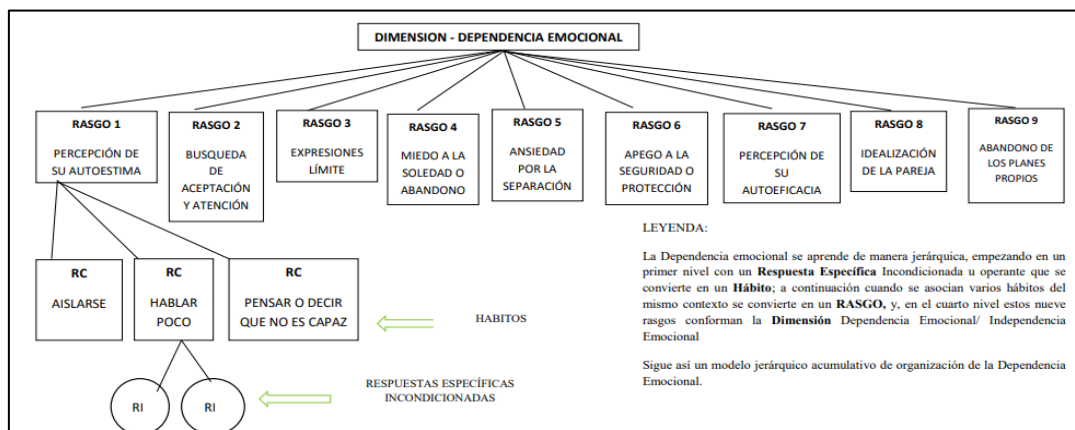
DIMENSION - DEPENDENCIA EMOCIONAL

RASGO 1
PERCEPCIÓN DE SU AUTOESTIMA

RASGO 2
BUSQUEDA DE ACEPTACIÓN Y ATENCIÓN

RASGO 3
EXPRESIONES LÍMITE

RASGO 4
MIEDO A LA SOLEDAD O ABANDONO

RASGO 5
ANSIEDAD POR LA SEPARACIÓN

RASGO 6
APEGO A LA SEGURIDAD O PROTECCIÓN

RASGO 7
PERCEPCIÓN DE SU AUTOEFICACIA

RASGO 8
IDEALIZACIÓN DE LA PAREJA

RASGO 9
ABANDONO DE LOS PLANES PROPIOS

RC
AISLARSE

RC
HABLAR POCO

RC
PENSAR O DECIR QUE NO ES CAPAZ

HABITOS

RI

RI

RESPUESTAS ESPECÍFICAS INCONDICIONADAS

LEYENDA:

La Dependencia emocional se aprende de manera jerárquica, empezando en un primer nivel con un **Respuesta Específica** Incondicionada u operante que se convierte en un **Hábito**; a continuación cuando se asocian varios hábitos del mismo contexto se convierte en un **RASGO,** y, en el cuarto nivel estos nueve rasgos conforman la **Dimensión** Dependencia Emocional/ Independencia Emocional

Sigue así un modelo jerárquico acumulativo de organización de la Dependencia Emocional.